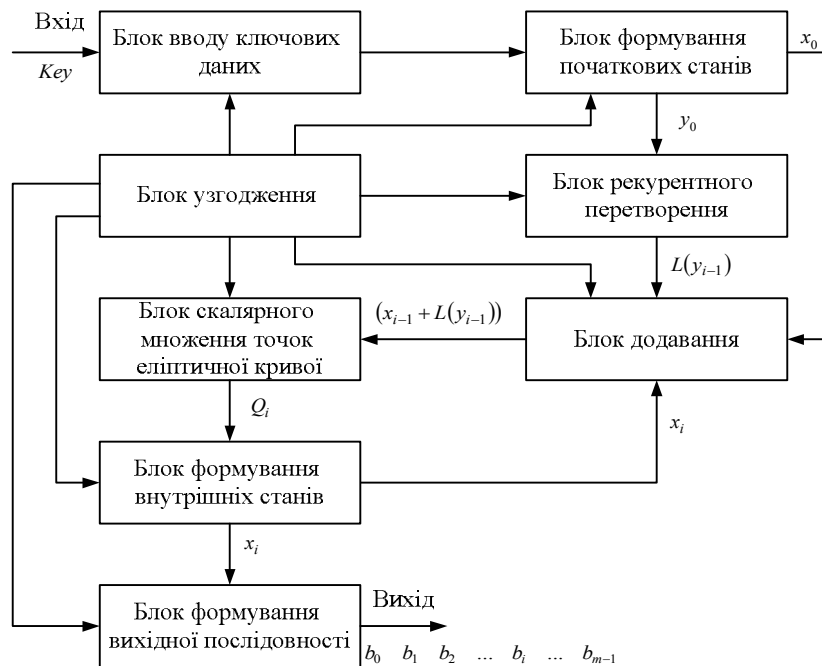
Вхід

$Key$

Блок вводу ключових даних

Блок формування початкових станів

$x_0$

$y_0$

Блок узгодження

Блок рекурентного перетворення

$L(y_{i-1})$

Блок скалярного множення точок еліптичної кривої

$(x_{i-1} + L(y_{i-1}))$

Блок додавання

$Q_i$

$x_i$

Блок формування внутрішніх станів

$x_i$

Блок формування вихідної послідовності

Вихід

$b_0 \quad b_1 \quad b_2 \quad \dots \quad b_i \quad \dots \quad b_{m-1}$